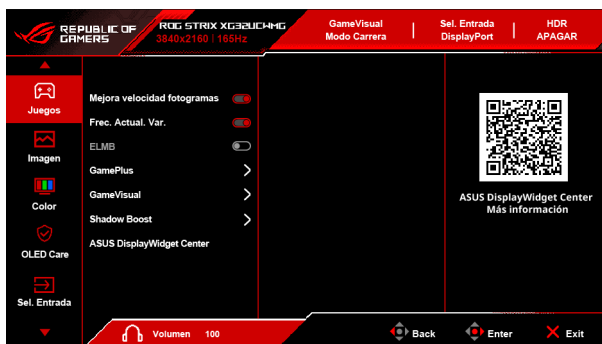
REPUBLIC OF GAMERS
ROG STRIX XG32UCWMG
3840x2160 | 165Hz
GameVisual
Modo Carrera
Sel. Entrada
DisplayPort
HDR
APAGAR

Juegos
Imagen
Color
OLED Care
Sel. Entrada

Mejora velocidad fotogramas
Frec. Actual. Var.
ELMB
GamePlus
GameVisual
Shadow Boost
ASUS DisplayWidget Center

ASUS DisplayWidget Center
Más información

Volumen 100
Back
Enter
Exit